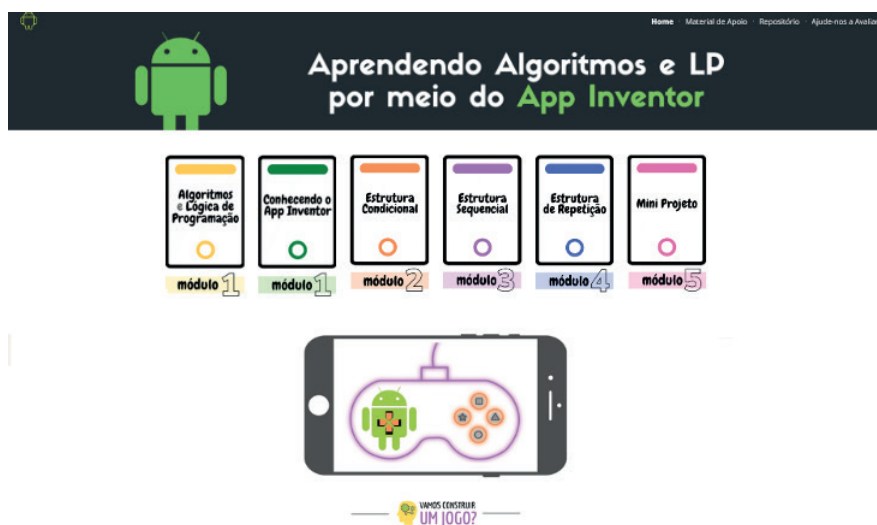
Home Material de Apoio Repositório Ajude-nos a Avalia

Aprendendo Algoritmos e LP por meio do App Inventor

Algoritmos e Lógica de Programação
módulo 1

Conhecendo o App Inventor
módulo 1

Estrutura Condicional
módulo 2

Estrutura Sequencial
módulo 3

Estrutura de Repetição
módulo 4

Mini Projeto
módulo 5

VAMOS CONSTRUIR UM JOGO?